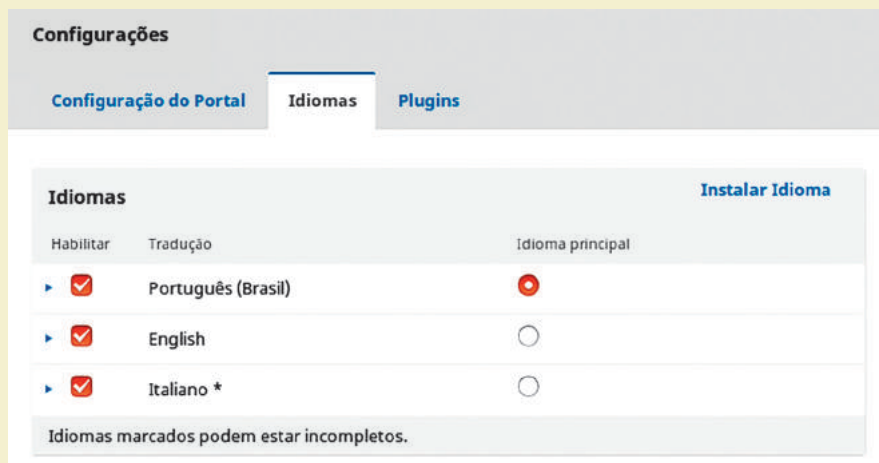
Configurações

Configuração do Portal | Idiomas | Plugins

Idiomas

Instalar Idioma

| Habilitar | Tradução | Idioma principal |
|---|---|---|
| | Português (Brasil) | |
| | English | |
| | Italiano * | |

Idiomas marcados podem estar incompletos.